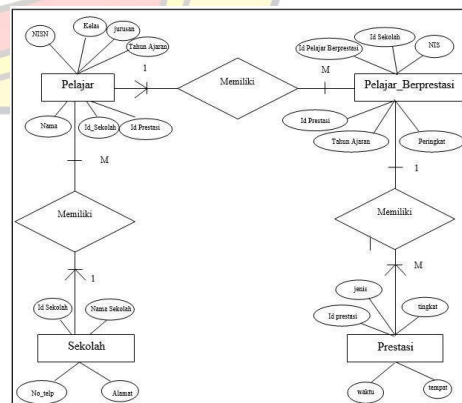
NISN
Kelas
jurusan
Tahun Ajaran
Pelajar
1
Memiliki
M
Id Pelajar Berprestasi
Id Sekolah
NIS
Pelajar_Berprestasi
Nama
Id_Sekolah
Id Prestasi
Id Prestasi
Tahun Ajaran
Peringkat
M
1
Memiliki
Memiliki
1
M
jenis
Id prestasi
tingkat
Id Sekolah
Nama Sekolah
Sekolah
Prestasi
No_telp
Alamat
waktu
tempat